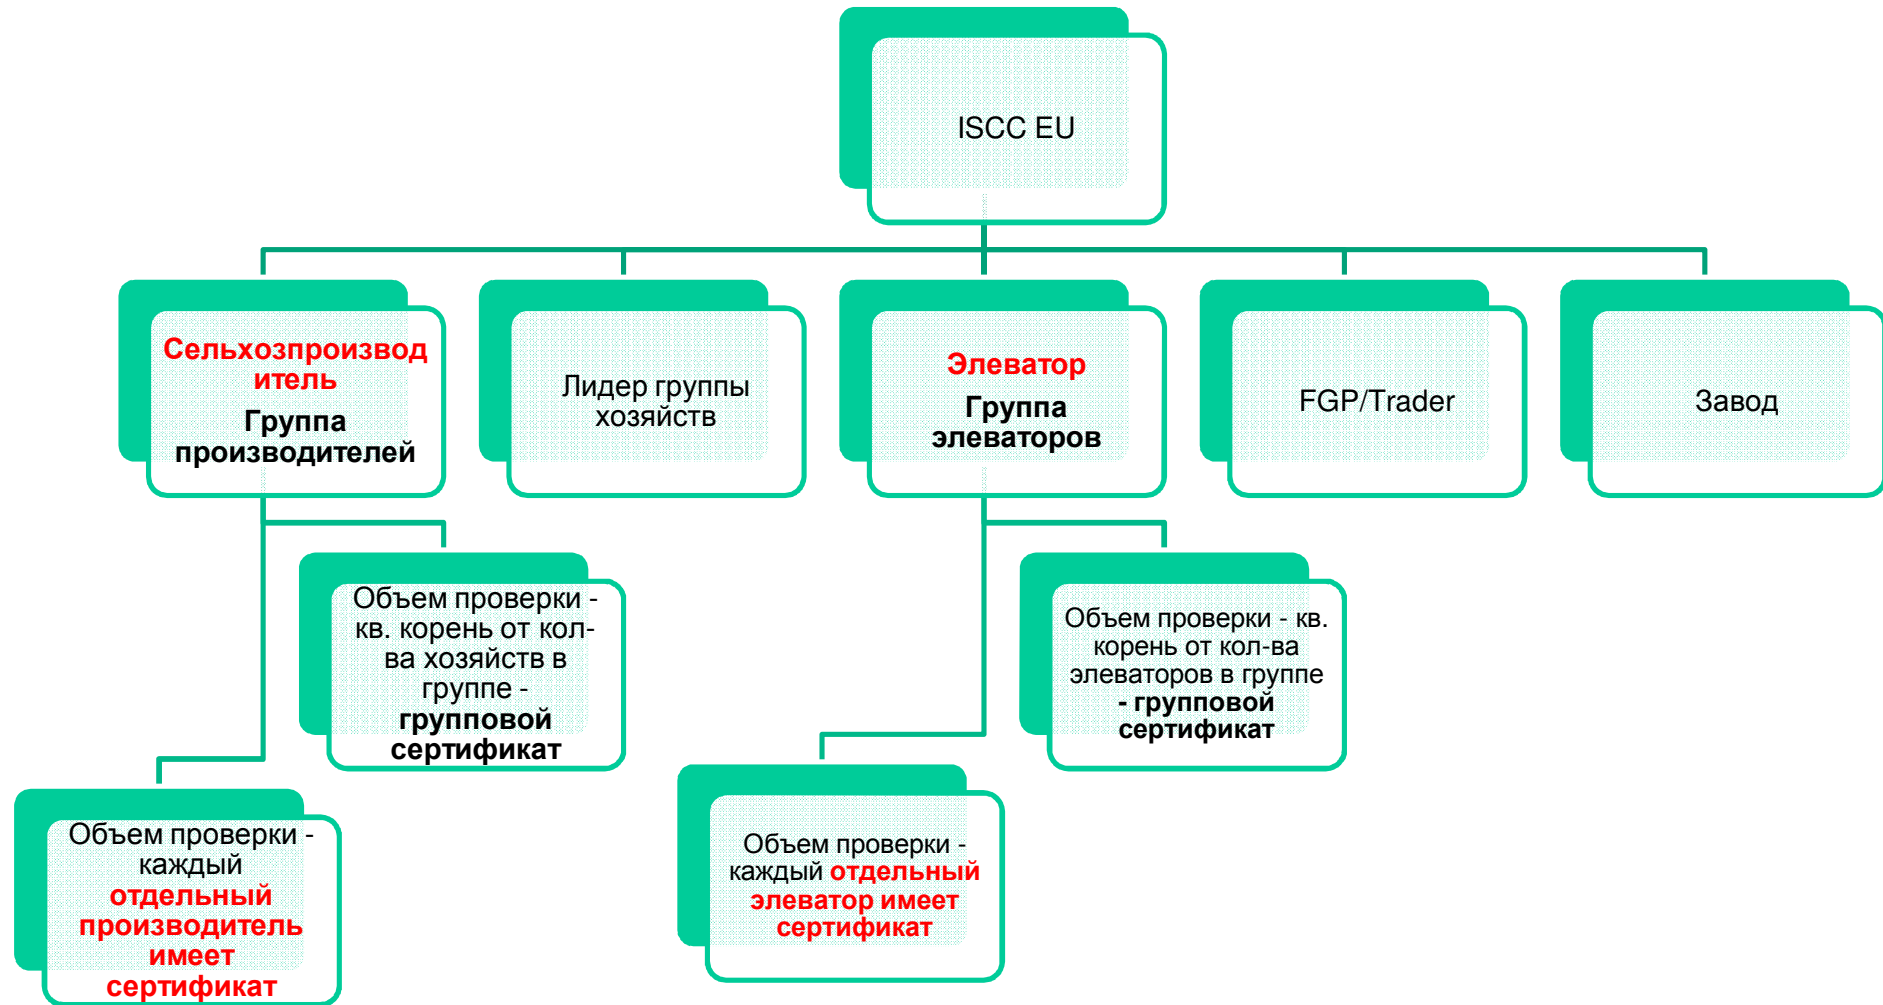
ISCC EU

Сельхозпроизводитель
Группа производителей

Лидер группы хозяйств

Элеватор
Группа элеваторов

FGP/Trader

Завод

Объем проверки - кв. корень от кол-ва хозяйств в группе - групповой сертификат

Объем проверки - каждый отдельный производитель имеет сертификат

Объем проверки - кв. корень от кол-ва элеваторов в группе - групповой сертификат

Объем проверки - каждый отдельный элеватор имеет сертификат